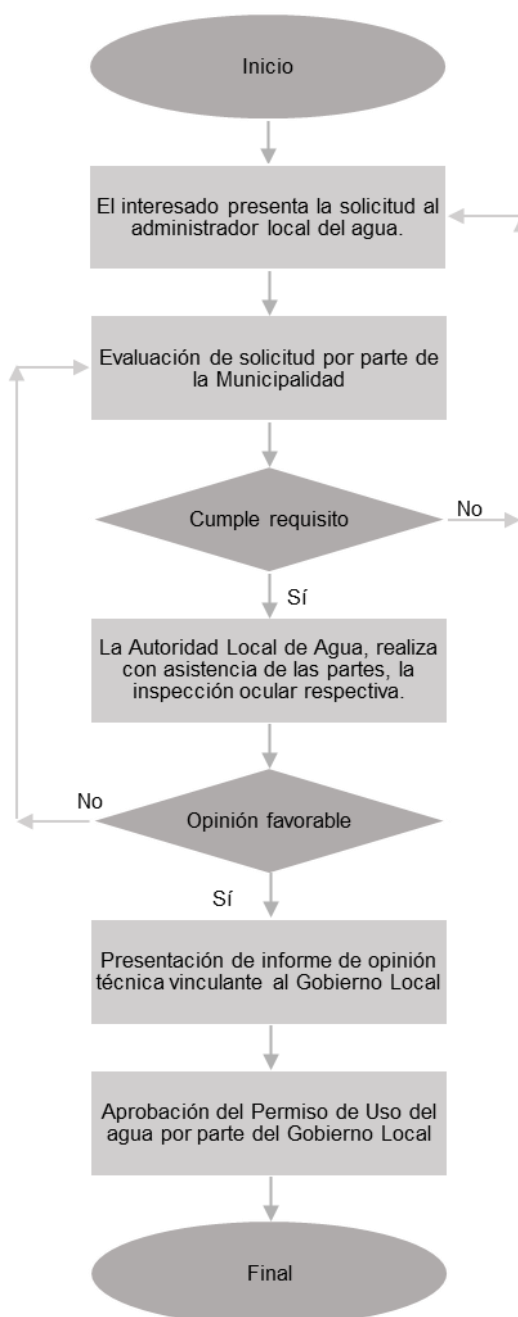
Inicio

El interesado presenta la solicitud al administrador local del agua.

Evaluación de solicitud por parte de la Municipalidad

Cumple requisito

No

Sí

La Autoridad Local de Agua, realiza con asistencia de las partes, la inspección ocular respectiva.

No

Opinión favorable

Sí

Presentación de informe de opinión técnica vinculante al Gobierno Local

Aprobación del Permiso de Uso del agua por parte del Gobierno Local

Final